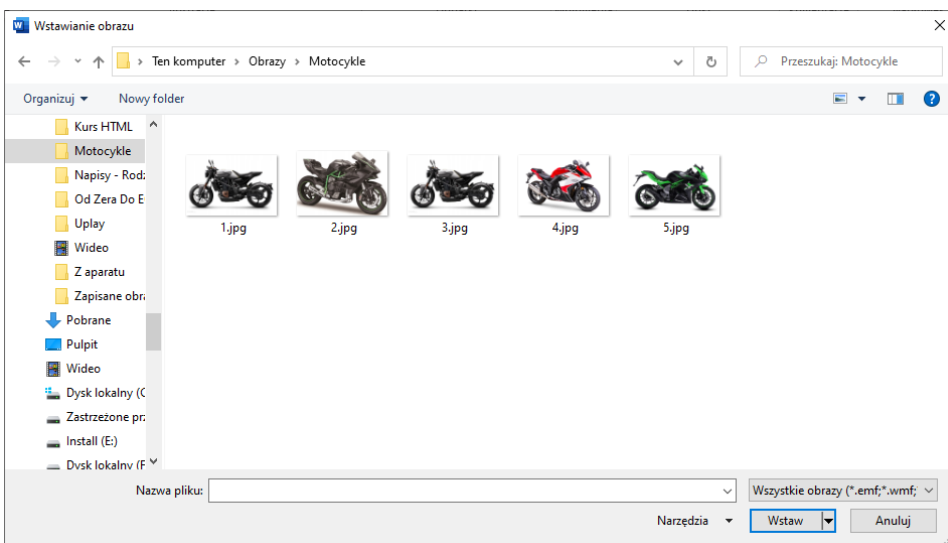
Wstawianie obrazu

Ten komputer › Obrazy › Motocykle

Przeszukaj: Motocykle

Organizuj ▾ Nowy folder

Kurs HTML
Motocykle
Napisy - Rodz
Od Zera Do E
Uplay
Wideo
Z aparatu
Zapisane obra
Pobrane
Pulpit
Wideo
Dysk lokalny (C
Zastrzeżone prz
Install (E:)
Dysk lokalny (F

1.jpg
2.jpg
3.jpg
4.jpg
5.jpg

Nazwa pliku:
Wszystkie obrazy (*.emf;*.wmf;
Narzędzia ▾
Wstaw
Anuluj